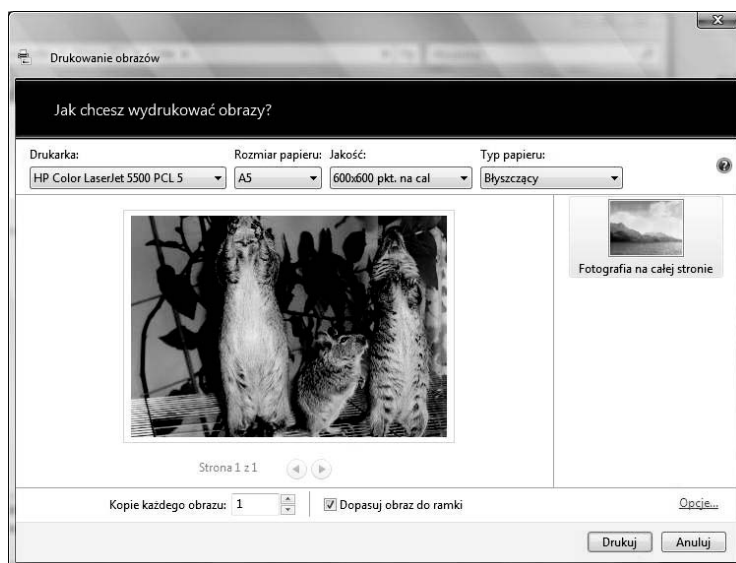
Drukowanie obrazów

Jak chcesz wydrukować obrazy?

Drukarka:
HP Color LaserJet 5500 PCL 5

Rozmiar papieru:
A5

Jakość:
600x600 pkt. na cal

Typ papieru:
Błyszczący

Fotografia na całej stronie

Strona 1 z 1

Kopie każdego obrazu: 1

Dopasuj obraz do ramki

Opcje...

Drukuj

Anuluj